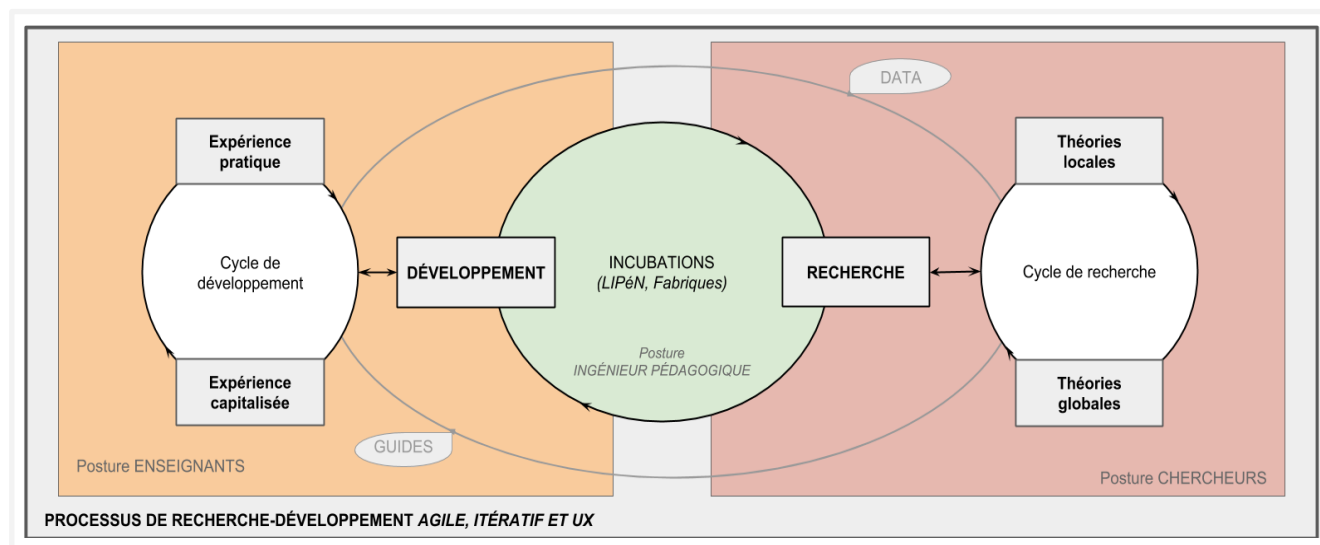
DATA

Expérience pratique

Cycle de développement

Expérience capitalisée

DÉVELOPPEMENT

INCUBATIONS
(LIPéN, Fabriques)

Posture
INGÉNIEUR PÉDAGOGIQUE

RECHERCHE

Théories locales

Cycle de recherche

Théories globales

GUIDES

Posture ENSEIGNANTS

Posture CHERCHEURS

PROCESSUS DE RECHERCHE-DÉVELOPPEMENT *AGILE, ITÉRATIF ET UX*